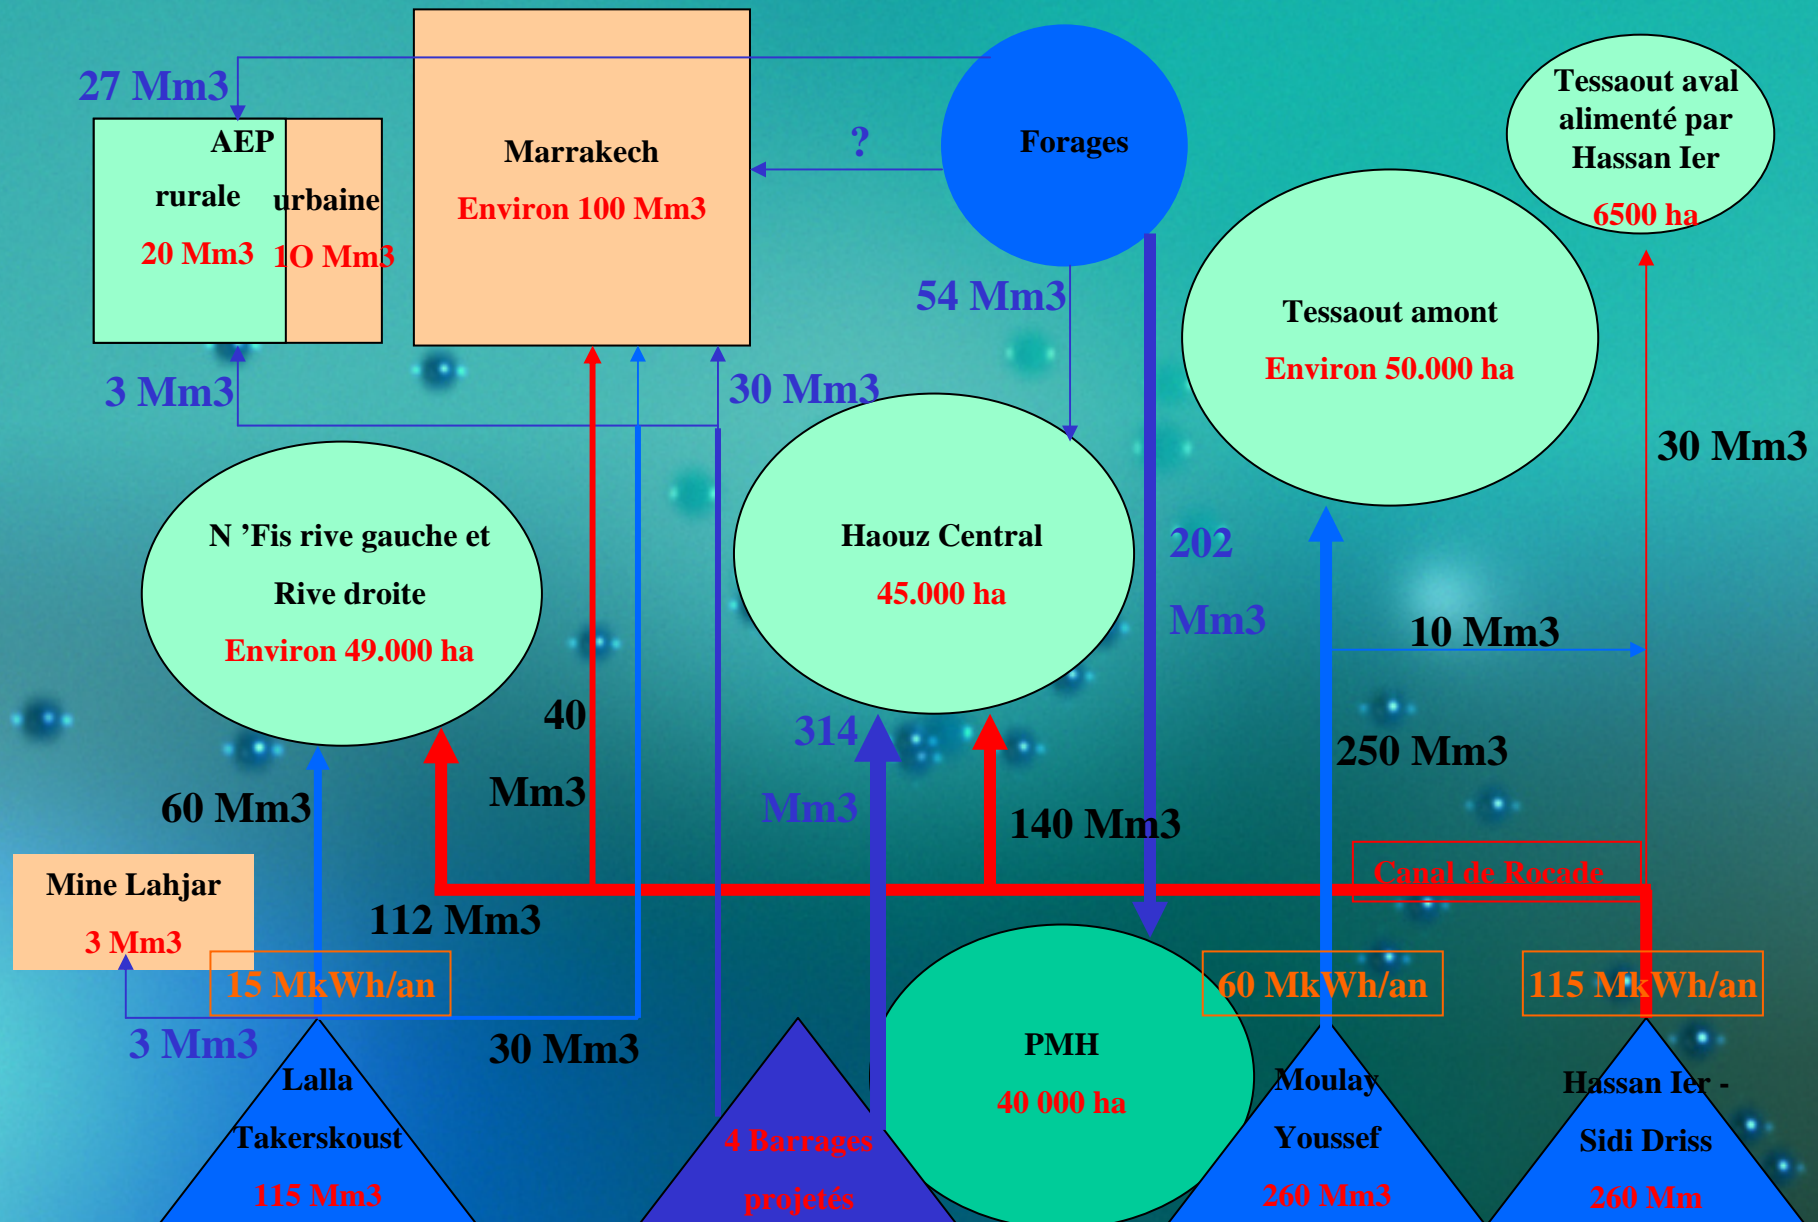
27 Mm3

AEP

rurale

20 Mm3

urbaine

1O Mm3

Marrakech

Environ 100 Mm3

?

Forages

Tessaout aval alimenté par Hassan Ier

6500 ha

54 Mm3

Tessaout amont

Environ 50.000 ha

3 Mm3

30 Mm3

30 Mm3

N ’Fis rive gauche et

Rive droite

Environ 49.000 ha

Haouz Central

45.000 ha

202

Mm3

10 Mm3

40

Mm3

314

Mm3

250 Mm3

60 Mm3

140 Mm3

Mine Lahjar

3 Mm3

112 Mm3

Canal de Rocade

15 MkWh/an

60 MkWh/an

115 MkWh/an

3 Mm3

30 Mm3

PMH

40 000 ha

Lalla

Takerskoust

115 Mm3

4 Barrages

projetés

Moulay

Youssef

260 Mm3

Hassan Ier -

Sidi Driss

260 Mm